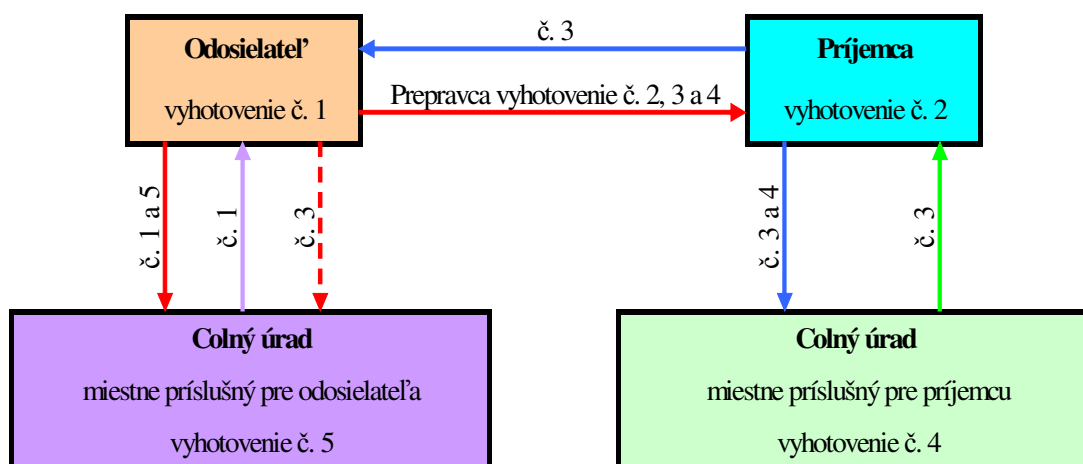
Odosielateľ

vyhotovenie č. 1

č. 3

Prepravca vyhotovenie č. 2, 3 a 4

Príjemca

vyhotovenie č. 2

č. 1 a 5

č. 1

č. 3

č. 3 a 4

č. 3

Colný úrad

miestne príslušný pre odosielateľa

vyhotovenie č. 5

Colný úrad

miestne príslušný pre príjemcu

vyhotovenie č. 4